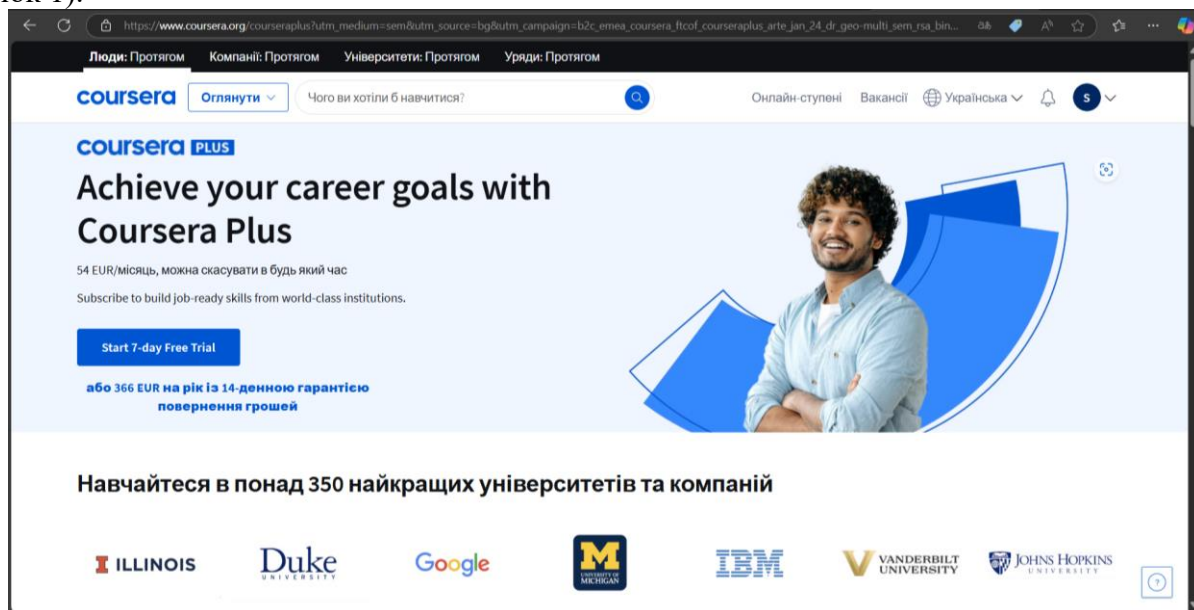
нок 1).

https://www.coursera.org/courseraplus?utm_medium=sem&utm_source=bg&utm_campaign=b2c_emea_coursera_ftcof_courseraplus_arte_jan_24_dr_geo-multi_sem_rsa_bin...

Люди: Протягом Компанії: Протягом Університети: Протягом Уряди: Протягом

coursera Оглянути Чого ви хотіли б навчитися? Онлайн-ступені Вакансії Українська S

coursera PLUS

Achieve your career goals with Coursera Plus

54 EUR/місяць, можна скасувати в будь який час

Subscribe to build job-ready skills from world-class institutions.

Start 7-day Free Trial

або 366 EUR на рік із 14-денною гарантією повернення грошей

Навчайтеся в понад 350 найкращих університетів та компаній

ILLINOIS Duke UNIVERSITY Google M UNIVERSITY OF MICHIGAN IBM VANDERBILT UNIVERSITY JOHNS HOPKINS UNIVERSITY